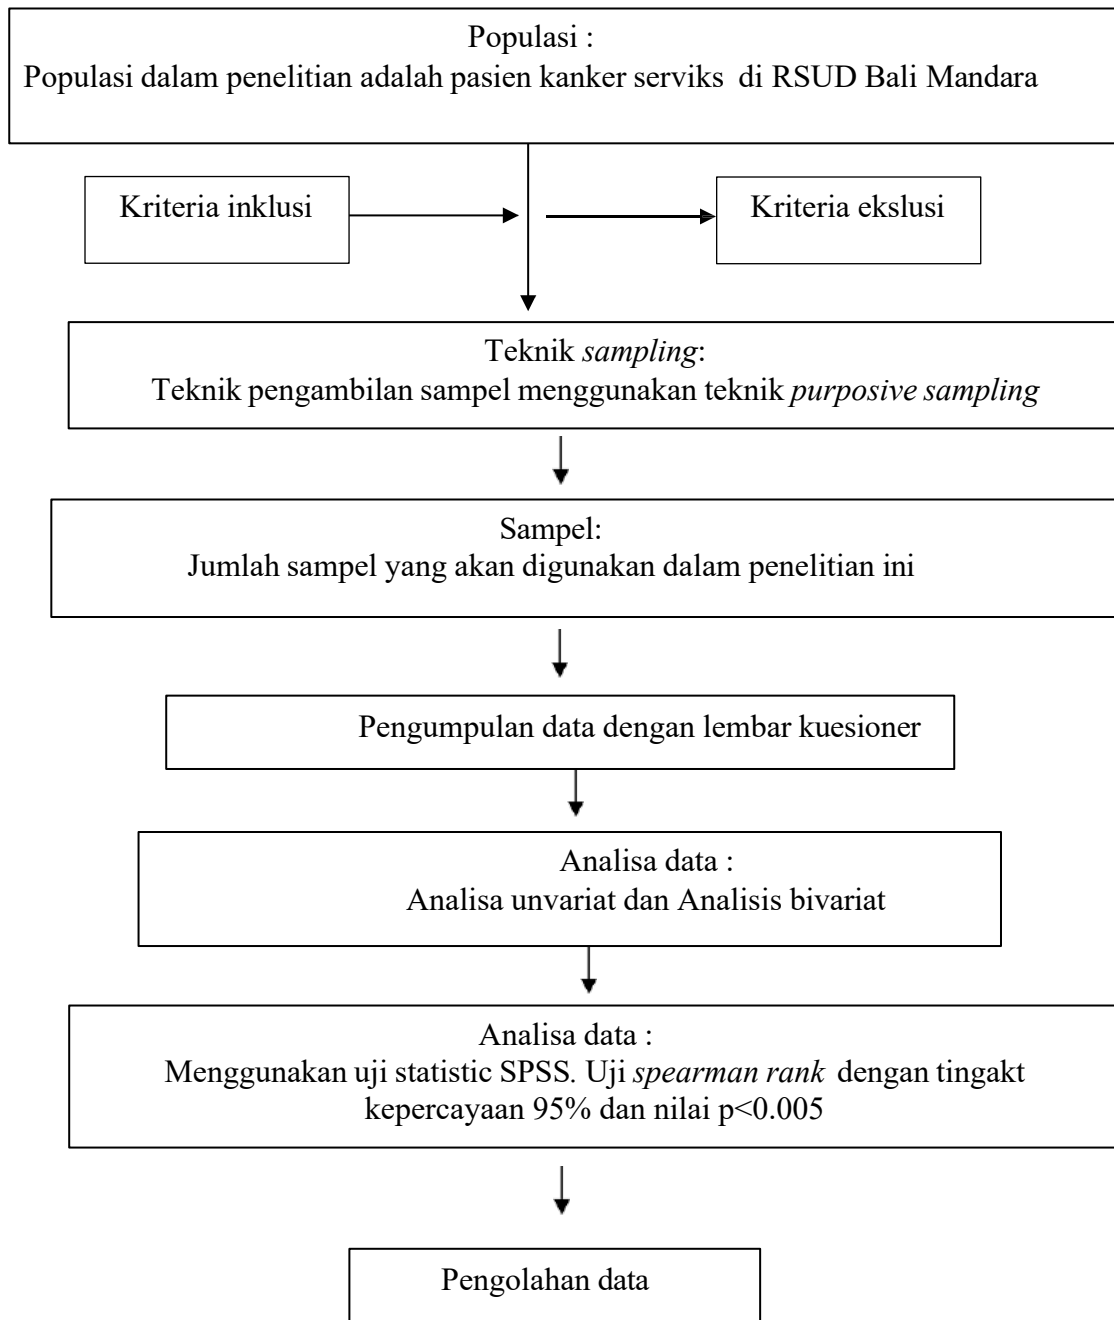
Populasi :
Populasi dalam penelitian adalah pasien kanker serviks di RSUD Bali Mandara

Kriteria inklusi

Kriteria ekslusi

Teknik *sampling*:
Teknik pengambilan sampel menggunakan teknik *purposive sampling*

Sampel:
Jumlah sampel yang akan digunakan dalam penelitian ini

Pengumpulan data dengan lembar kuesioner

Analisa data :
Analisa unvariat dan Analisis bivariat

Analisa data :
Menggunakan uji statistic SPSS. Uji *spearman rank* dengan tingakt kepercayaan 95% dan nilai p<0.005

Pengolahan data